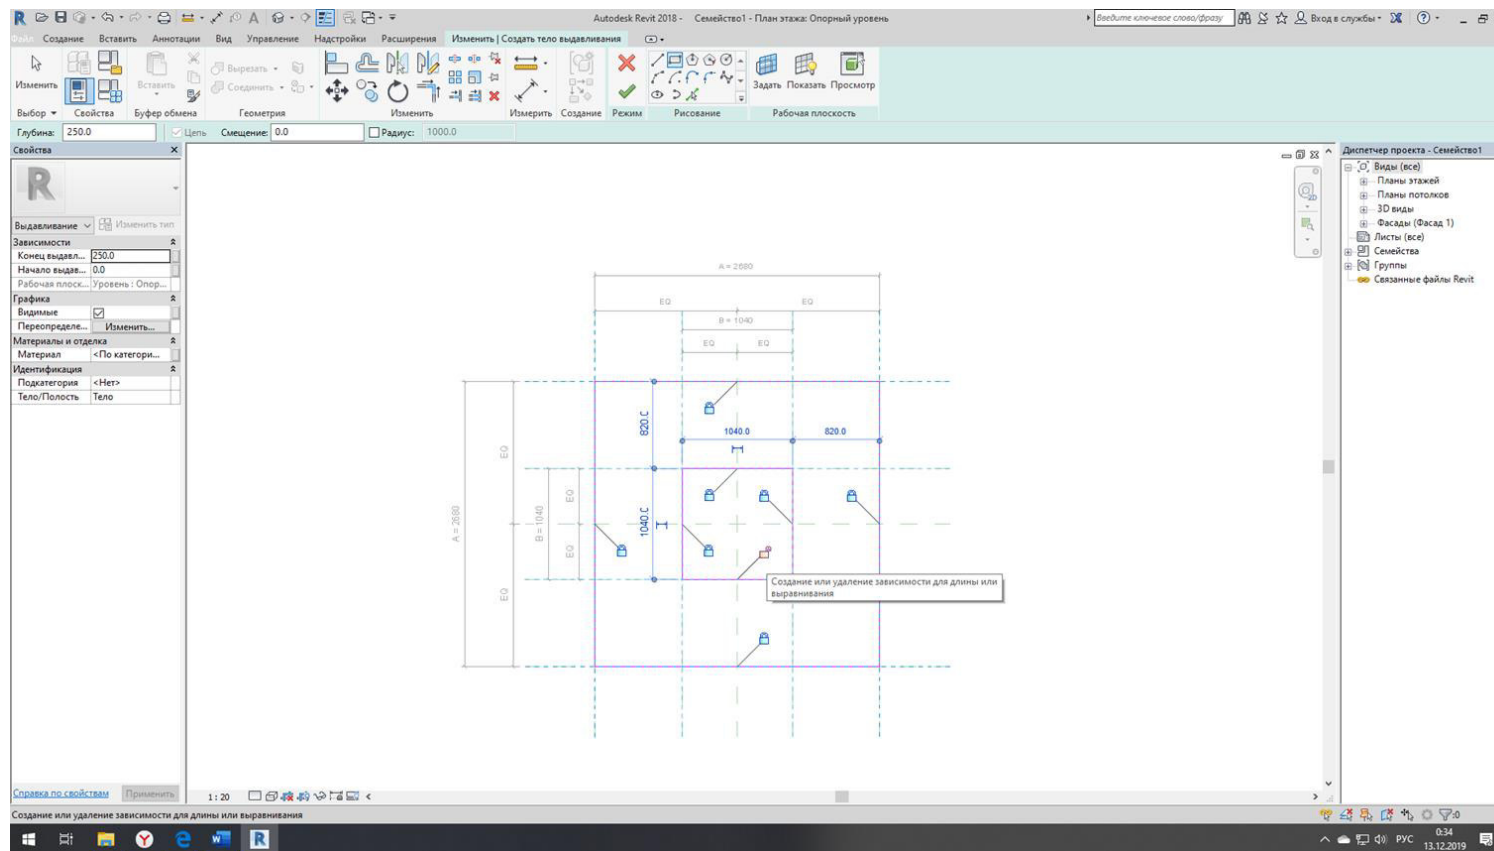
Autodesk Revit 2018 - Семейство1 - План этажа: Опорный уровень

Введите ключевое слово/фразу
Вход в службы

Файл Создание Вставить Аннотации Вид Управление Надстройки Расширения Изменить | Создать тело выдавливания

Изменить
Выбор
Свойства
Вставить
Буфер обмена
Вырезать
Соединить
Геометрия
Изменить
Измерить
Создание
Режим
Рисование
Задать Показать Просмотр
Рабочая плоскость

Глубина: 250.0 Цепь Смещение: 0.0 Радиус: 1000.0

Свойства

Выдавливание Изменить тип
Зависимости
Конец выдавл... 250.0
Начало выдав... 0.0
Рабочая плоск... Уровень : Опор...
Графика
Видимые
Переопределе... Изменить...
Материалы и отделка
Материал <По категори...
Идентификация
Подкатегория <Нет>
Тело/Полость Тело

Справка по свойствам Применить

A = 2680
EQ EQ
B = 1040
EQ EQ
820.0
1040.0
820.0
1040.0
EQ
EQ
EQ
EQ
A = 2680
B = 1040
Создание или удаление зависимости для длины или выравнивания

1 : 20

Диспетчер проекта - Семейство1
Виды (все)
Планы этажей
Планы потолков
3D виды
Фасады (Фасад 1)
Листы (все)
Семейства
Группы
Связанные файлы Revit

Создание или удаление зависимости для длины или выравнивания

:0

РУС 0:34 13.12.2019